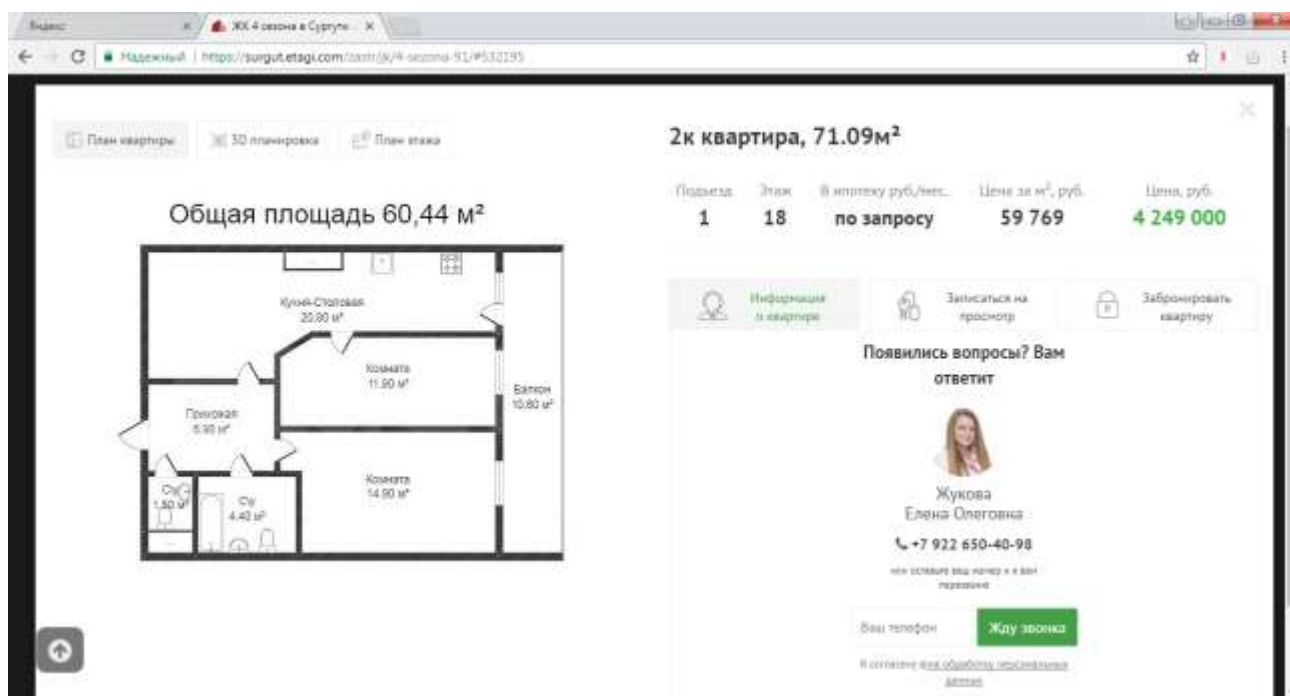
Яндекс
ЖК 4 сезона в Сургуте
Надежный | https://surgut.etagi.com/zastr/jk/4-sezona-91/#532195

План квартиры
3D планировка
План этажа

Общая площадь 60,44 м²

Кухня-Столовая 20,80 м²
Комната 11,90 м²
Балкон 10,80 м²
Прихожая 6,90 м²
Комната 14,90 м²
С/у 1,50 м²
С/у 4,40 м²

2к квартира, 71.09м²

| Подъезд | Этаж | В ипотеку руб./мес. | Цена за м², руб. | Цена, руб. |
|---|---|---|---|---|
| 1 | 18 | по запросу | 59 769 | 4 249 000 |

Информация о квартире
Записаться на просмотр
Забронировать квартиру

Появились вопросы? Вам ответит

Жукова
Елена Олеговна
+7 922 650-40-98
или оставьте ваш номер и я вам перезвоню

Ваш телефон
Жду звонка

Я согласен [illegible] обработку персональных данных